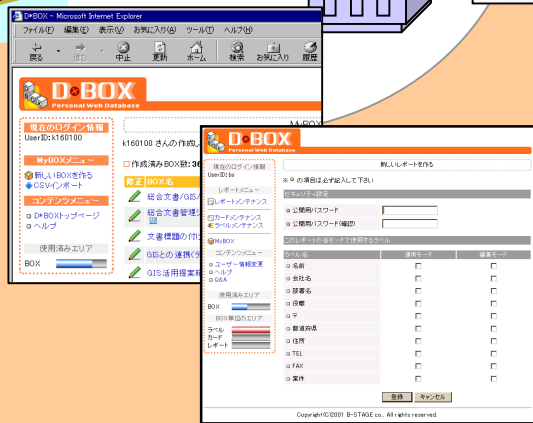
D-BOX - Microsoft Internet Explorer

ファイル(F) 編集(E) 表示(V) お気に入り(A) ツール(T) ヘルプ(H)

戻る 進む 中止 更新 ホーム 検索 お気に入り 履歴

D-BOX
Personal Web Database

現在のログイン情報
UserID: k160100

MyBOXメニュー
新しいBOXを作る
CSVインポート

コンテンツメニュー
D-BOXトップページ
ヘルプ

使用済みエリア
BOX

MyBOX
k160100 さんの作成し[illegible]

作成済みBOX数: 36

修正 BOX名
総合文書/GIS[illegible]
総合文書管理シ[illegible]
文書標題の付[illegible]
GISとの連携(ラ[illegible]
GIS活用提案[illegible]

D-BOX
Personal Web Database

現在のログイン情報
UserID: bs

レポートメニュー
レポートメンテナンス
カードメンテナンス
ラベルメンテナンス

MyBOX

コンテンツメニュー
ユーザー情報変更
ヘルプ
Q&A

使用済みエリア
BOX

BOX単位のエリア
ラベル
カード
レポート

新しいレポートを作る

※ の項目は必ず記入して下さい

セキュリティー設定
公開用パスワード
公開用パスワード(確認)

このレポートの各モードで使用するラベル

| ラベル名 | 通常モード | 編集モード |
|---|---|---|
| 名前 | | |
| 会社名 | | |
| 部署名 | | |
| 役職 | | |
| 〒 | | |
| 都道府県 | | |
| 住所 | | |
| TEL | | |
| FAX | | |
| 案件 | | |

登録 キャンセル

Copyright(C)2001 B-STAGE co., All rights reserved.